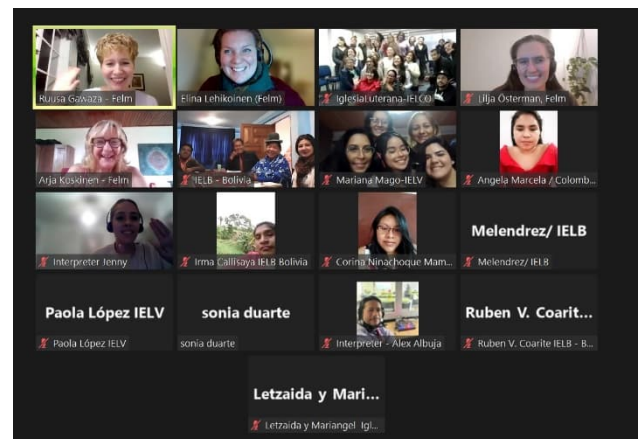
Ruusa Gawaza - Felm
Elina Lehikoinen (Felm)
IglesiaLuterana-IELCO
Lilja Österman, Felm
Arja Koskinen - Felm
IELB - Bolivia
Mariana Mago-IELV
Angela Marcela / Colomb...
Interpreter Jenny
Irma Callisaya IELB Bolivia
Corina Ninachoque Mam...
Melendrez/ IELB
Melendrez/ IELB
Paola López IELV
Paola López IELV
sonia duarte
sonia duarte
Interpreter - Alex Albuja
Ruben V. Coarit...
Ruben V. Coarite IELB - B...
Letzaida y Mari...
Letzaida y Mariangel Igl...